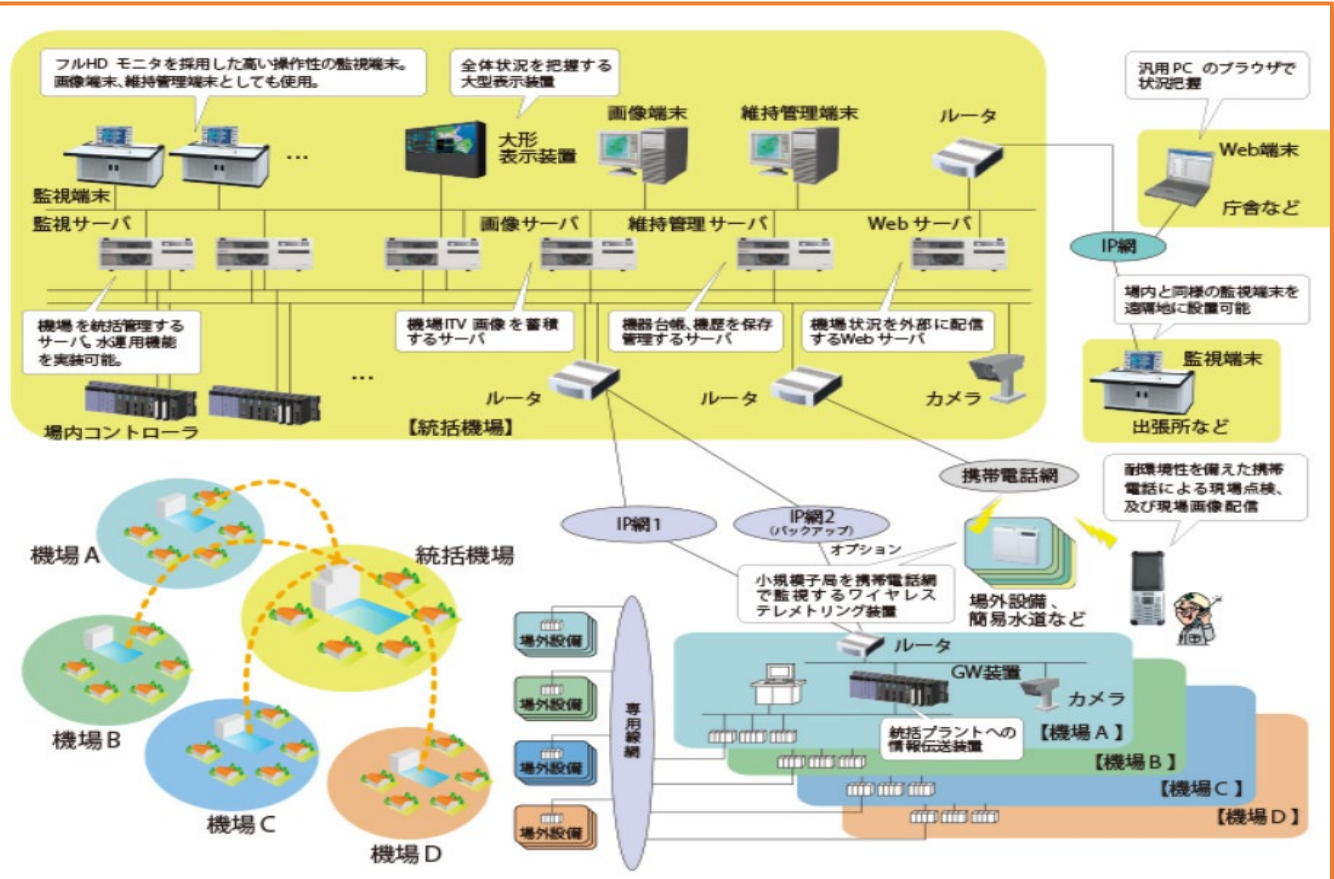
フルHD モニタを採用した高い操作性の監視端末。画像端末、維持管理端末としても使用。

全体状況を把握する大型表示装置

大形表示装置

画像端末

維持管理端末

ルータ

汎用PC のブラウザで状況把握

Web端末

庁舎など

監視端末

監視サーバ

画像サーバ

維持管理サーバ

Webサーバ

IP網

場内と同様の監視端末を遠隔地に設置可能

機場を統括管理するサーバ。水運用機能を実装可能。

機場ITV 画像を蓄積するサーバ

機器台帳、機歴を保存管理するサーバ

機場状況を外部に配信するWebサーバ

監視端末

出張所など

場内コントローラ

ルータ

ルータ

カメラ

【統括機場】

携帯電話網

耐環境性を備えた携帯電話による現場点検、及び現場画像配信

IP網1

IP網2 (バックアップ)

オプション

機場 A

統括機場

小規模子局を携帯電話網で監視するワイヤレステレメトリング装置

場外設備、簡易水道など

場外設備

専用線網

ルータ

GW装置

カメラ

機場 B

場外設備

統括プラントへの情報伝送装置

【機場 A】

場外設備

【機場 B】

【機場 C】

機場 C

場外設備

機場 D

【機場 D】